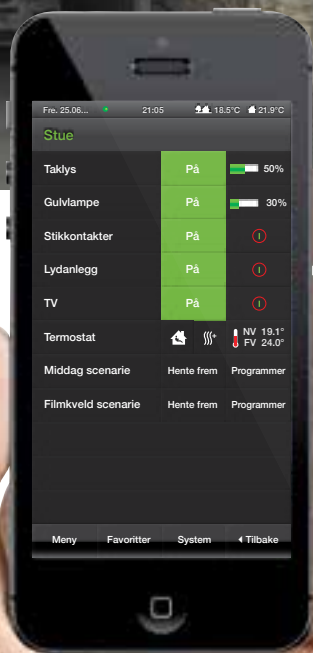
Fre. 25.06... 21:05 18.5°C 21.9°C

Stue

| | | |
|---|---|---|
| Taklys | På | 50% |
| Gulvlampe | På | 30% |
| Stikkontakter | På | |
| Lydanlegg | På | |
| TV | På | |
| Termostat | | NV 19.1° FV 24.0° |
| Middag scenarie | Hente frem | Programmer |
| Filmkveld scenarie | Hente frem | Programmer |

Meny Favoritter System Tilbake